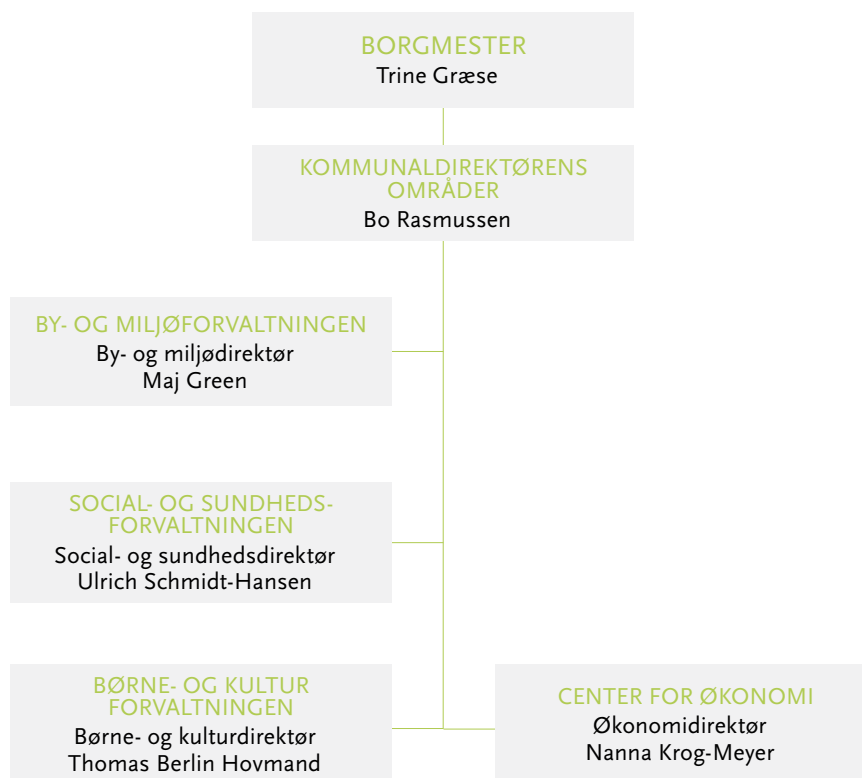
BORGMESTER
Trine Græse

KOMMUNALDIREKTØRENS OMRÅDER
Bo Rasmussen

BY- OG MILJØFORVALTNINGEN
By- og miljødirektør
Maj Green

SOCIAL- OG SUNDHEDSFORVALTNINGEN
Social- og sundhedsdirektør
Ulrich Schmidt-Hansen

BØRNE- OG KULTUR FORVALTNINGEN
Børne- og kulturdirektør
Thomas Berlin Hovmand

CENTER FOR ØKONOMI
Økonomidirektør
Nanna Krog-Meyer